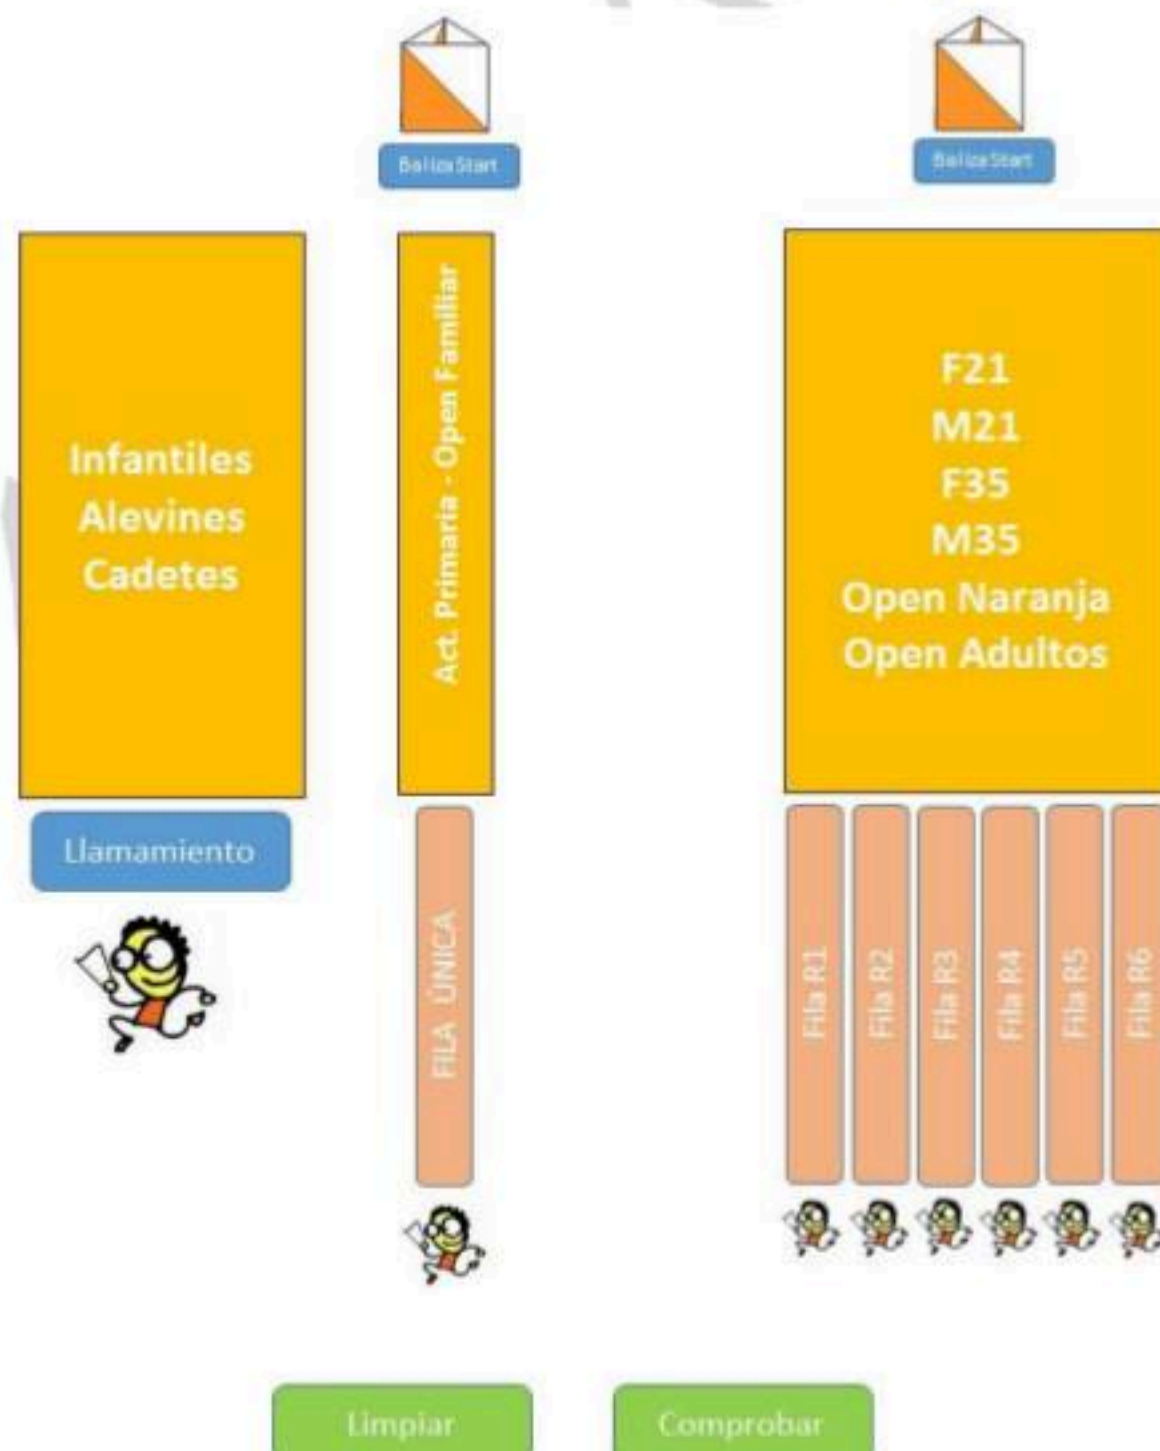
Baliza Start

Baliza Start

Infantiles
Alevines
Cadetes

Act. Primaria - Open Familiar

F21
M21
F35
M35
Open Naranja
Open Adultos

Llamamiento

FILA ÚNICA

Fila R1

Fila R2

Fila R3

Fila R4

Fila R5

Fila R6

Limpiar

Comprobar